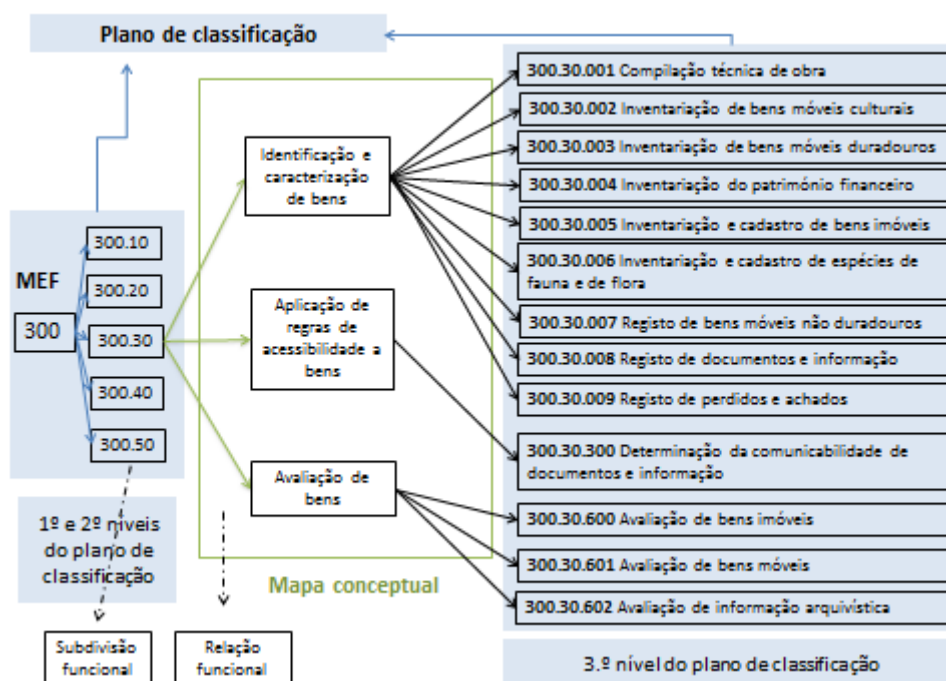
Plano de classificação

MEF

300

300.10

300.20

300.30

300.40

300.50

1º e 2º níveis do plano de classificação

Subdivisão funcional

Identificação e caracterização de bens

Aplicação de regras de acessibilidade a bens

Avaliação de bens

Mapa conceptual

Relação funcional

300.30.001 Compilação técnica de obra

300.30.002 Inventariação de bens móveis culturais

300.30.003 Inventariação de bens móveis duradouros

300.30.004 Inventariação do património financeiro

300.30.005 Inventariação e cadastro de bens imóveis

300.30.006 Inventariação e cadastro de espécies de fauna e de flora

300.30.007 Registo de bens móveis não duradouros

300.30.008 Registo de documentos e informação

300.30.009 Registo de perdidos e achados

300.30.300 Determinação da comunicabilidade de documentos e informação

300.30.600 Avaliação de bens imóveis

300.30.601 Avaliação de bens móveis

300.30.602 Avaliação de informação arquivística

3.º nível do plano de classificação